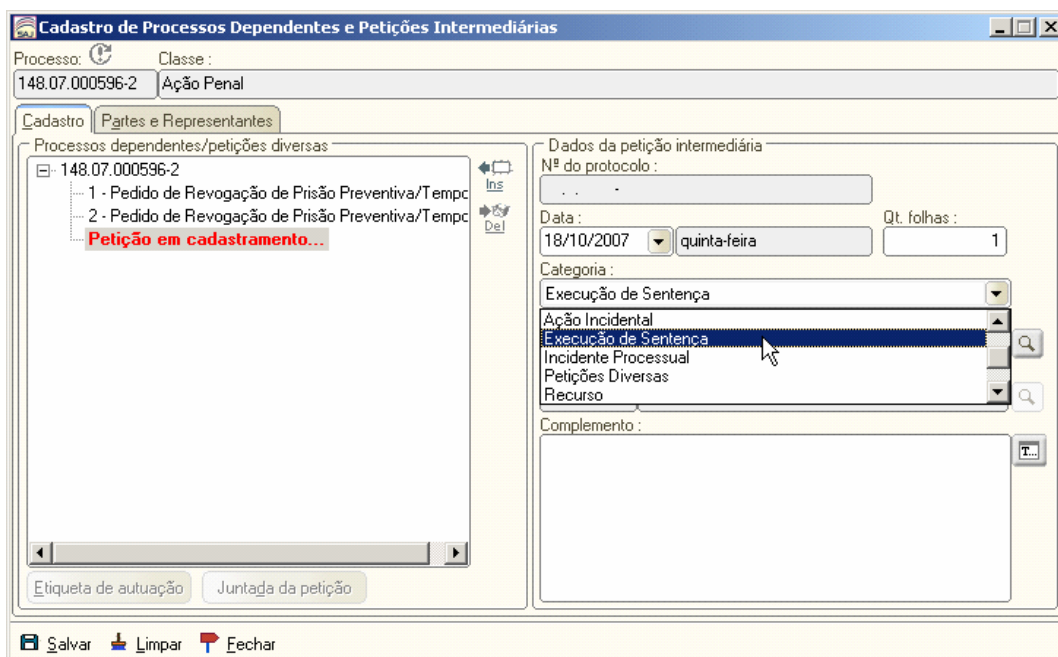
Cadastro de Processos Dependentes e Petições Intermediárias

Processo:
Classe :
148.07.000596-2
Ação Penal

Cadastro
Partes e Representantes

Processos dependentes/petições diversas
148.07.000596-2
1 - Pedido de Revogação de Prisão Preventiva/Tempc
2 - Pedido de Revogação de Prisão Preventiva/Tempc
Petição em cadastramento...

Ins
Del

Dados da petição intermediária
Nº do protocolo :
. . -
Data :
18/10/2007
quinta-feira
Qt. folhas :
1
Categoria :
Execução de Sentença
Ação Incidental
Execução de Sentença
Incidente Processual
Petições Diversas
Recurso
Complemento :

Etiqueta de autuação
Juntada da petição

Salvar
Limpar
Fechar